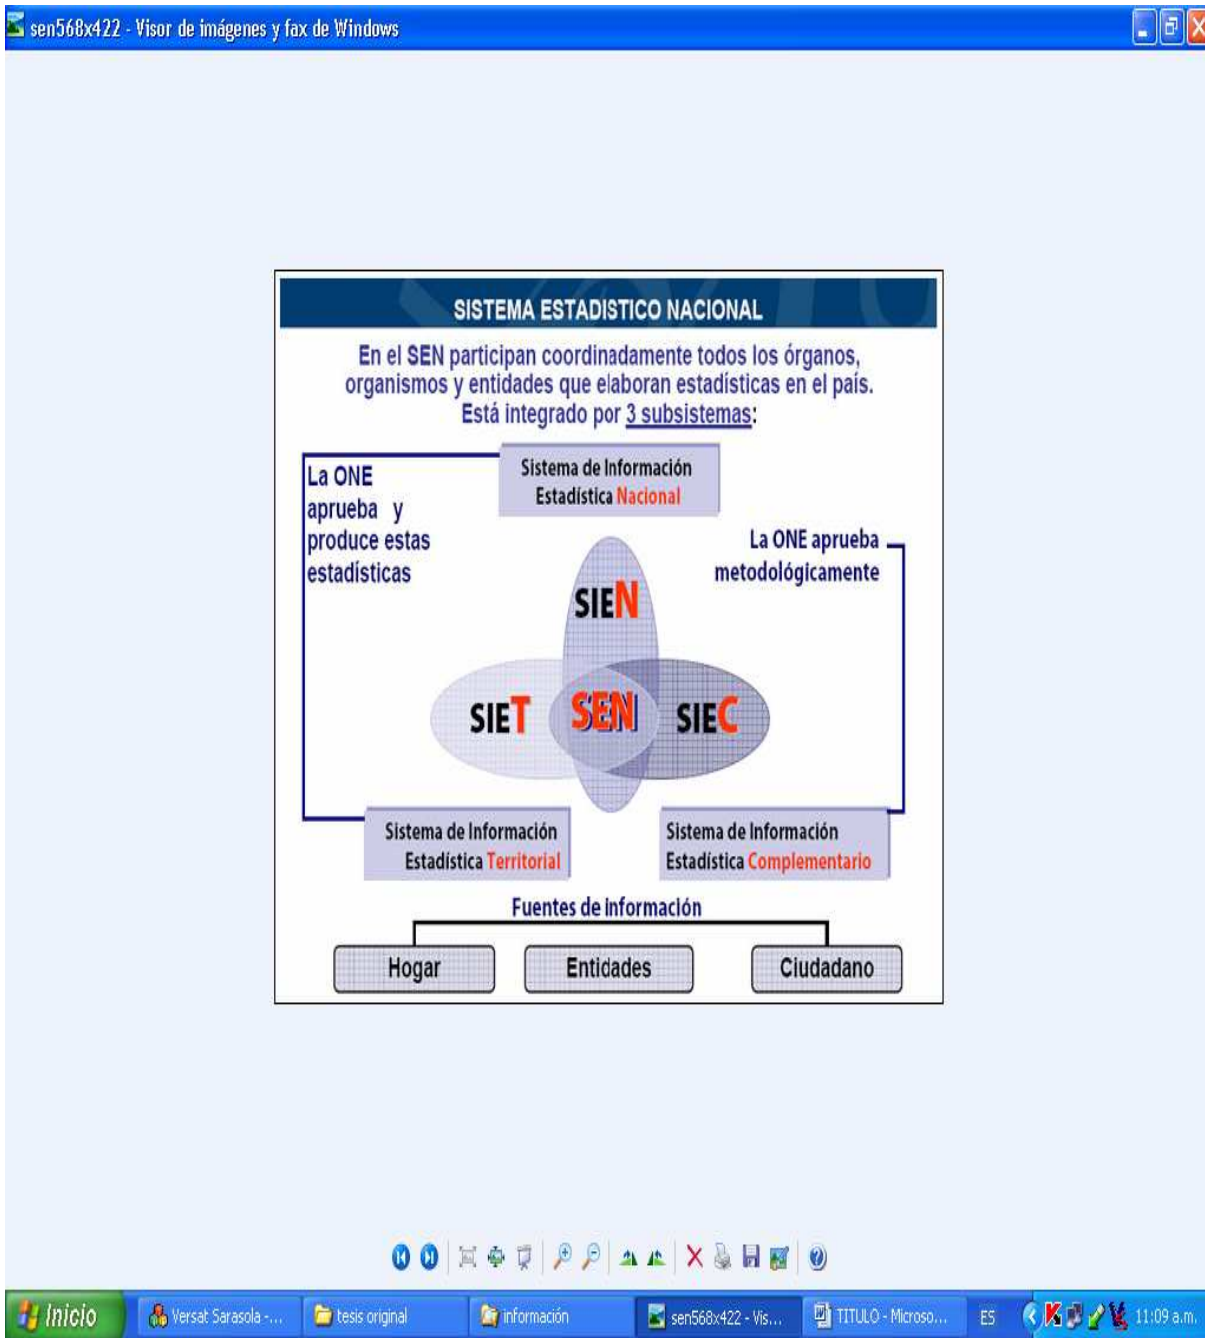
sen568x422 - Visor de imágenes y fax de Windows

SISTEMA ESTADISTICO NACIONAL

En el SEN participan coordinadamente todos los órganos, organismos y entidades que elaboran estadísticas en el país. Está integrado por 3 subsistemas:

La ONE aprueba y produce estas estadísticas

Sistema de Información Estadística Nacional

La ONE aprueba metodológicamente

SIEN

SIET

SEN

SIEC

Sistema de Información Estadística Territorial

Sistema de Información Estadística Complementario

Fuentes de información

Hogar

Entidades

Ciudadano

Inicio

Versat Sarasola -...

tesis original

información

sen568x422 - Vis...

TITULO - Microso...

ES

11:09 a.m.